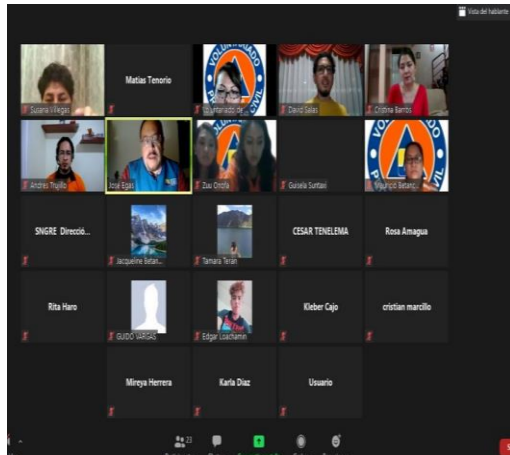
Vista del hablante

Suzana Villegas

Matias Tenorio

Voluntariado de ...

David Salas

Cristina Barros

Andres Trujillo

José Egas

Zuri Onofa

Gissela Santan

Mauricio Betanc...

SNGRE Direcció...

Jacqueline Betan...

Tamara Terán

CESAR TENELEMA

Rosa Amagua

Rita Haro

GUIDO VARGAS

Edgar Loachamin

Kleber Cajo

cristian marcillo

Mireya Herrera

Karla Diaz

Usuario

23